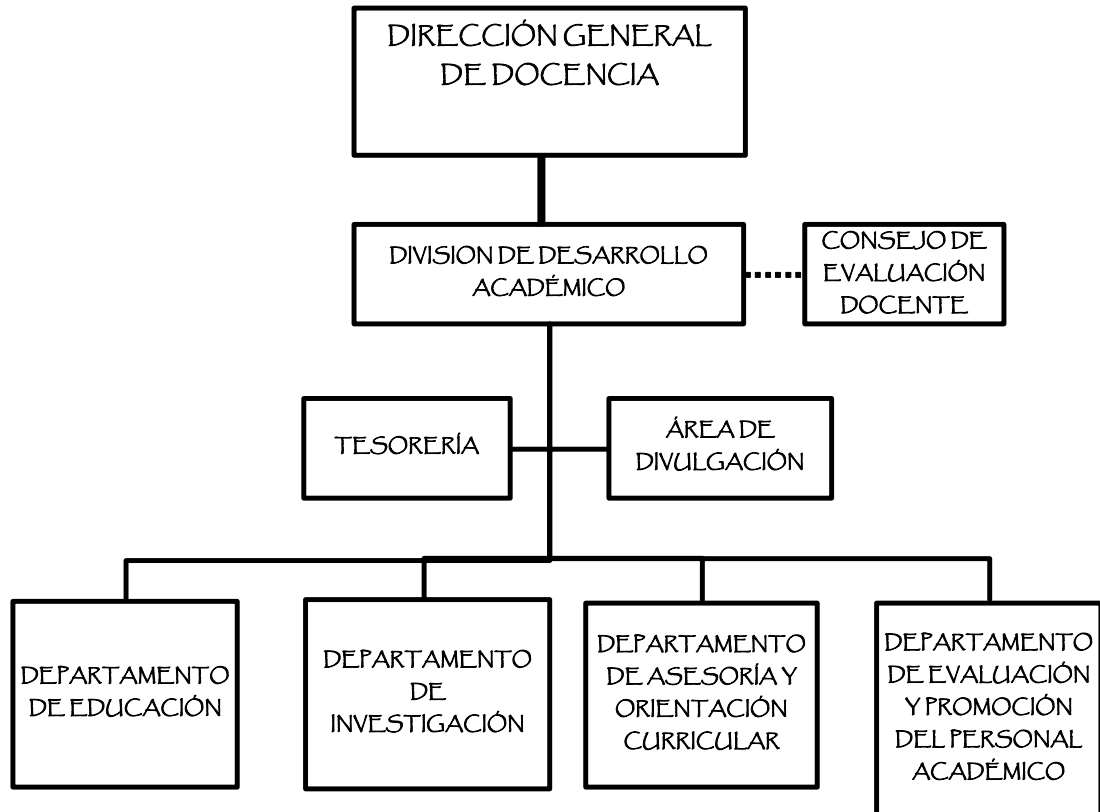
DIRECCIÓN GENERAL DE DOCENCIA

DIVISION DE DESARROLLO ACADÉMICO

CONSEJO DE EVALUACIÓN DOCENTE

TESORERÍA

ÁREA DE DIVULGACIÓN

DEPARTAMENTO DE EDUCACIÓN

DEPARTAMENTO DE INVESTIGACIÓN

DEPARTAMENTO DE ASESORÍA Y ORIENTACIÓN CURRICULAR

DEPARTAMENTO DE EVALUACIÓN Y PROMOCIÓN DEL PERSONAL ACADÉMICO